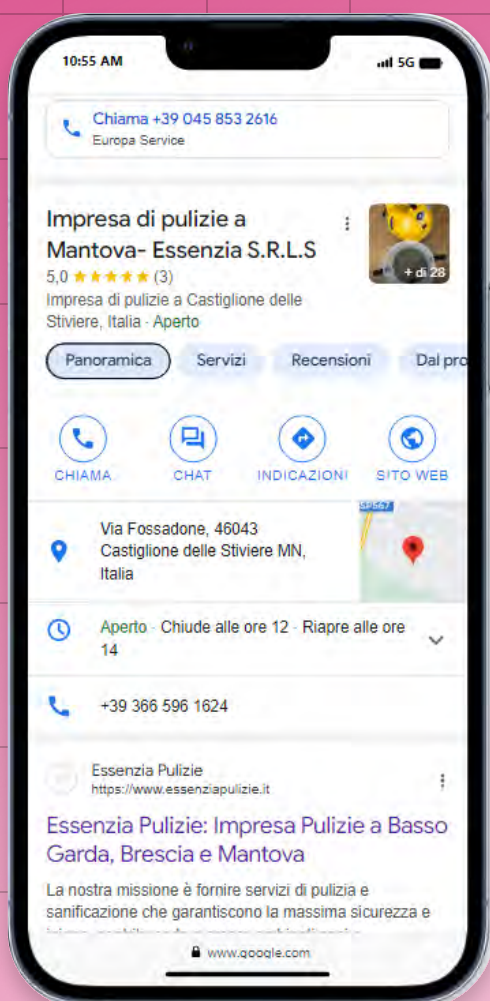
10:55 AM
5G

Chiama +39 045 853 2616
Europa Service

Impresa di pulizie a Mantova- Essenzia S.R.L.S
5,0 ★★★★★ (3)
Impresa di pulizie a Castiglione delle Stiviere, Italia · Aperto

+ di 28

Panoramica
Servizi
Recensioni
Dal pro

CHIAMA
CHAT
INDICAZIONI
SITO WEB

Via Fossadone, 46043 Castiglione delle Stiviere MN, Italia

SP567

Aperto · Chiude alle ore 12 · Riapre alle ore 14

+39 366 596 1624

Essenzia Pulizie
https://www.essenziapulizie.it

Essenzia Pulizie: Impresa Pulizie a Basso Garda, Brescia e Mantova

La nostra missione è fornire servizi di pulizia e sanificazione che garantiscono la massima sicurezza e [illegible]

www.google.com